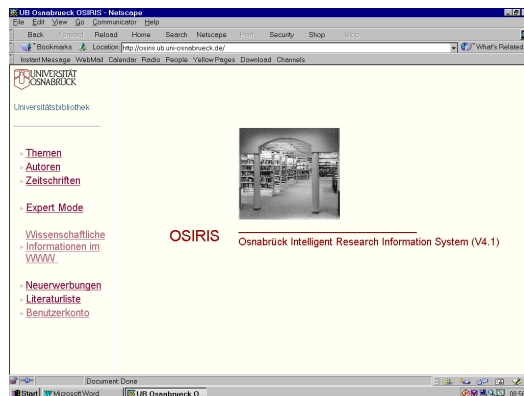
UB Osnabrueck OSIRIS - Netscape

File Edit View Go Communicator Help

Back Forward Reload Home Search Netscape Print Security Shop Stop

Bookmarks Location: http://osiris.ub.uni-osnabrueck.de/ What's Related

Instant Message WebMail Calendar Radio People Yellow Pages Download Channels

UNIVERSITÄT OSNABRÜCK

Universitätsbibliothek

Themen
Autoren
Zeitschriften

Expert Mode

Wissenschaftliche Informationen im WWW

Neuerwerbungen
Literaturliste
Benutzerkonto

OSIRIS

Osnabrück Intelligent Research Information System (V4.1)

Document: Done

Start Microsoft Word UB Osnabrueck O